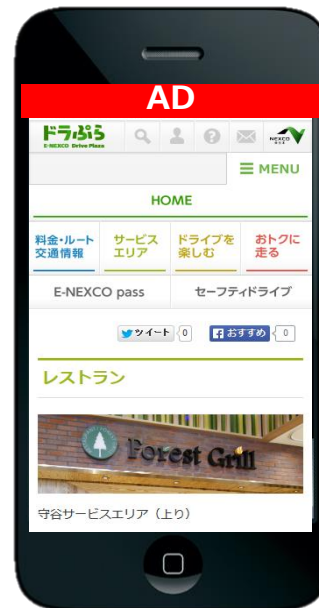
AD

ドラぷら
E-NEXCO Drive Plaza

NEXCO

≡ MENU

HOME

料金・ルート交通情報

サービスエリア

ドライブを楽しむ

おトクに走る

E-NEXCO pass

セーフティドライブ

ツイート 0

おすすめ 0

レストラン

Forest Grill

守谷サービスエリア（上り）